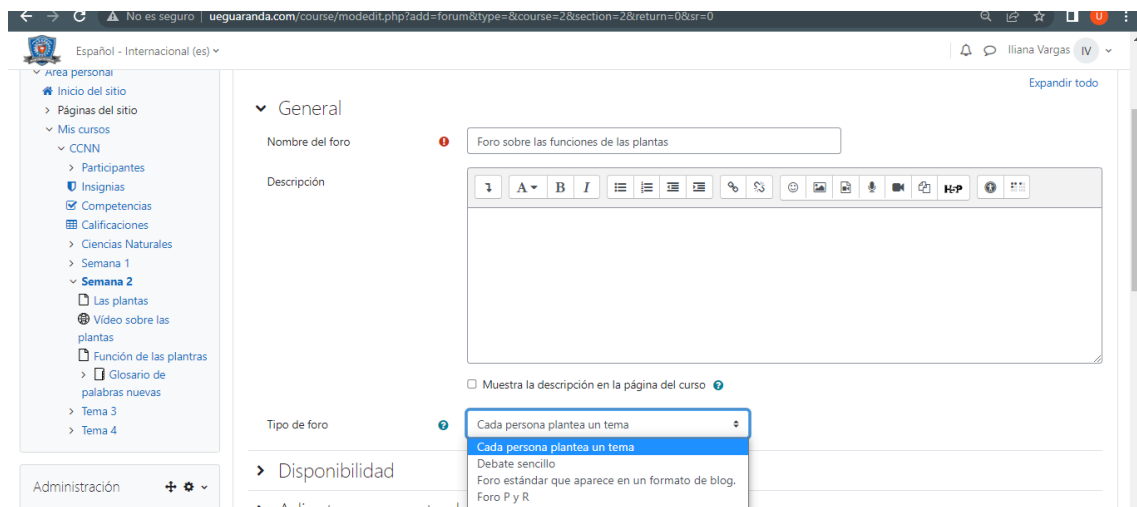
No es seguro | ueguaranda.com/course/modedit.php?add=forum&type=&course=2&section=2&return=0&sr=0

Español - Internacional (es)

Iliana Vargas IV

Área personal
Inicio del sitio
Páginas del sitio
Mis cursos
CCNN
Participantes
Insignias
Competencias
Calificaciones
Ciencias Naturales
Semana 1
Semana 2
Las plantas
Vídeo sobre las plantas
Función de las plantras
Glosario de palabras nuevas
Tema 3
Tema 4

Administración

Expandir todo

General

Nombre del foro
Foro sobre las funciones de las plantas

Descripción

Muestra la descripción en la página del curso

Tipo de foro
Cada persona plantea un tema
Cada persona plantea un tema
Debate sencillo
Foro estándar que aparece en un formato de blog.
Foro P y R

Disponibilidad